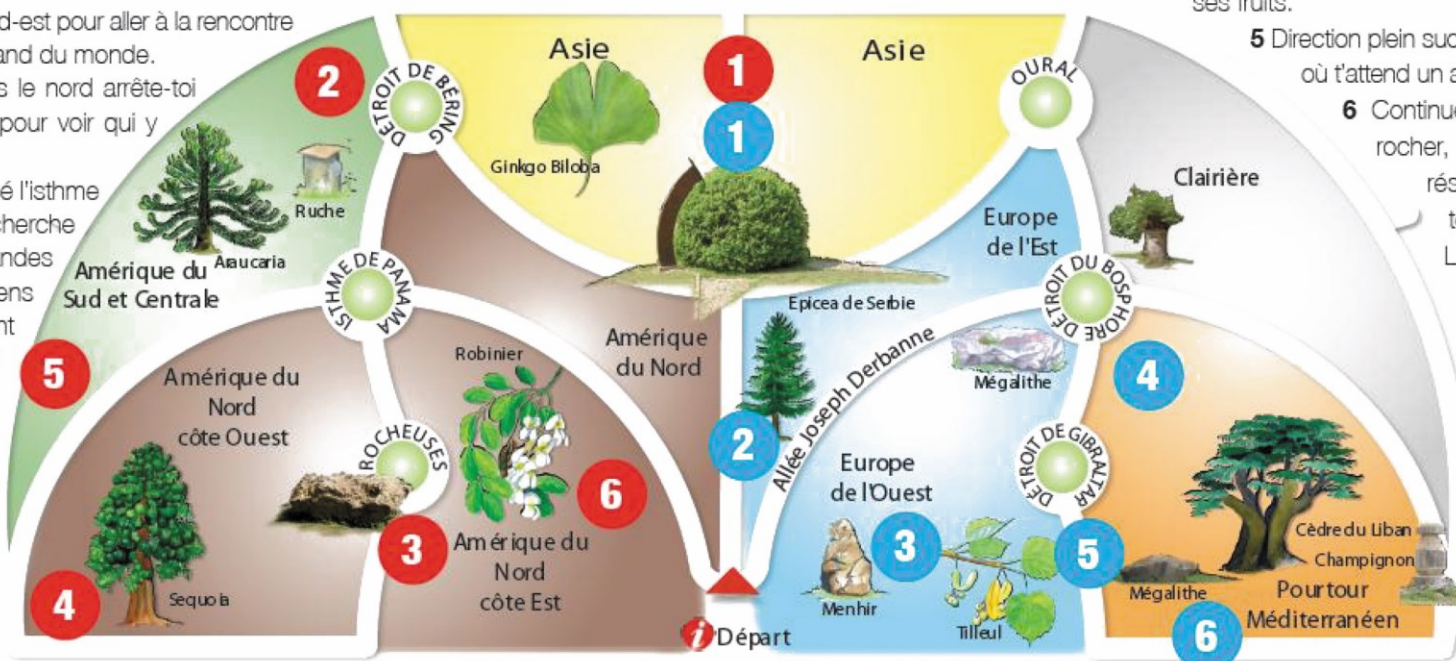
d-est pour aller à la rencontre
and du monde.
s le nord arrête-toi
pour voir qui y

é l'isthme
herche
ndes
ens
nt

ses fruits.
5 Direction plein suc
où t'attend un a
6 Continue
rocher,
rés
t
L

Asie
1
1
Asie
Ginkgo Biloba
2
DÉTROIT DE BÉRING
OURAL
Ruche
Araucaria
Amérique du Sud et Centrale
Clairière
Europe de l'Est
ISTHME DE PANAMA
DÉTROIT DU BOSPHORE
Epicea de Serbie
Amérique du Nord
Robinier
Allée Joseph Derbanne
Mégalithe
4
5
Amérique du Nord côte Ouest
ROCHEUSES
2
6
Europe de l'Ouest
DÉTROIT DE GIBRALTAR
3
Amérique du Nord côte Est
3
5
Cèdre du Liban
Champignon
4
Sequoia
Menhir
Tilleul
Mégalithe
Pourtour Méditerranéen
6
Départ